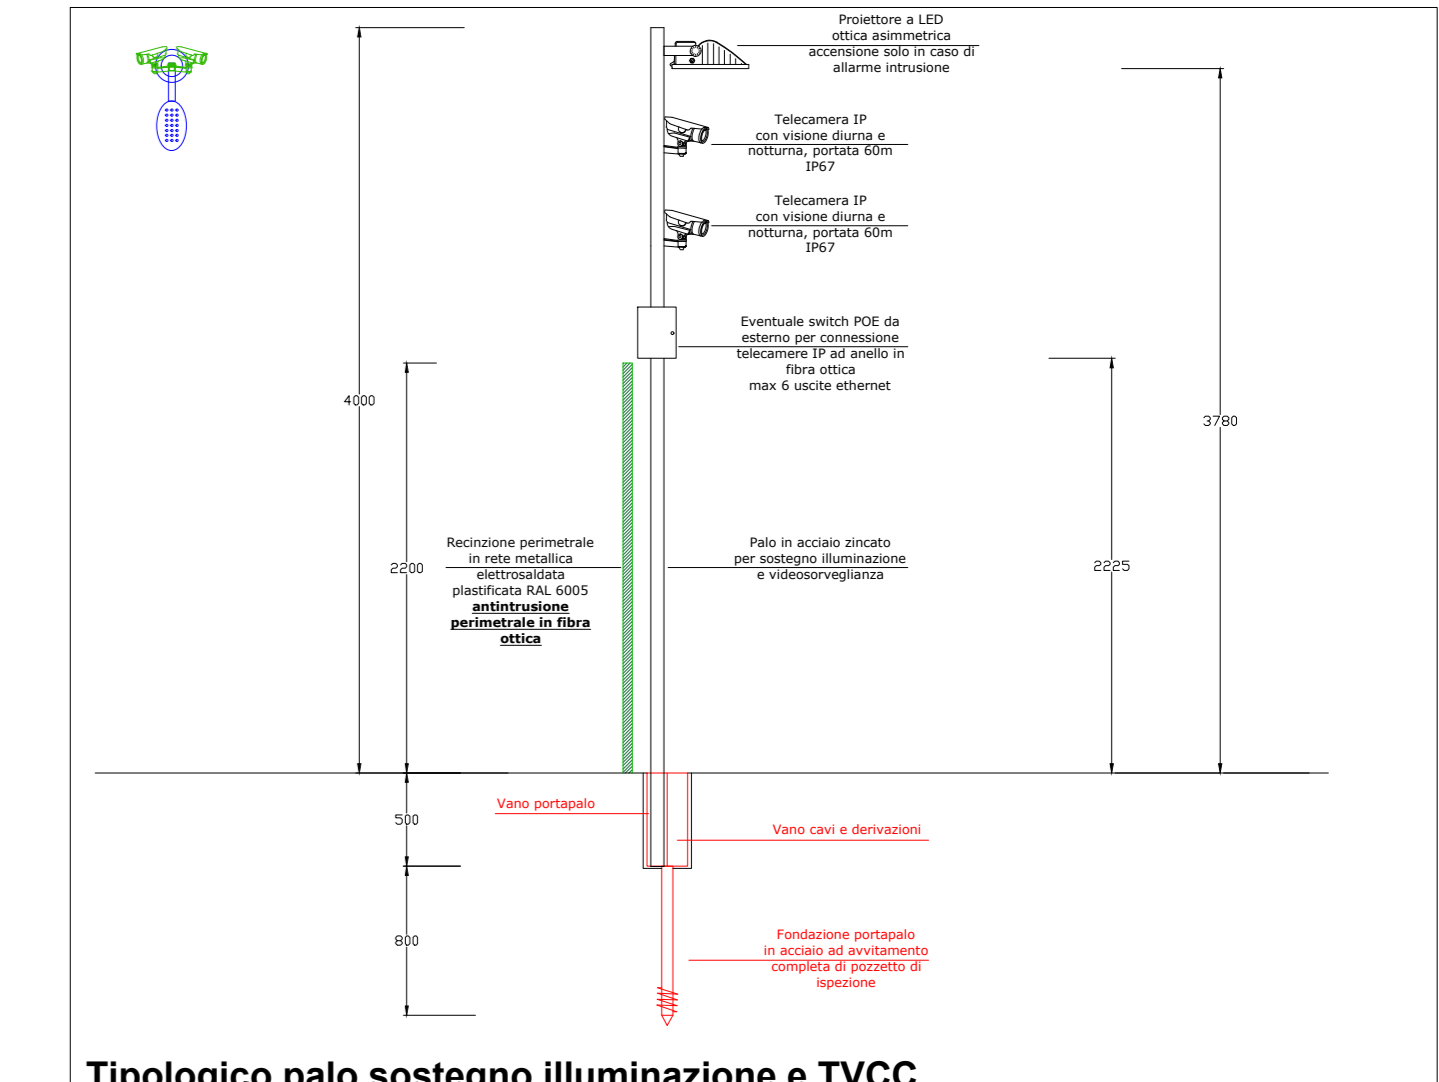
Proiettore a LED
ottica asimmetrica
accensione solo in caso di
allarme intrusione

Telecamera IP
con visione diurna e
notturna, portata 60m
IP67

Telecamera IP
con visione diurna e
notturna, portata 60m
IP67

Eventuale switch POE da
esterno per connessione
telecamere IP ad anello in
fibra ottica
max 6 uscite ethernet

4000

3780

2200

2225

Recinzione perimetrale
in rete metallica
elettrosaldata
plastificata RAL 6005
**antintrusione perimetrale in fibra ottica**

Palo in acciaio zincato
per sostegno illuminazione
e videosorveglianza

500

Vano portapalo

Vano cavi e derivazioni

800

Fondazione portapalo
in acciaio ad avvitamento
completa di pozzetto di
ispezione

Tipologico palo sostegno illuminazione e TVCC